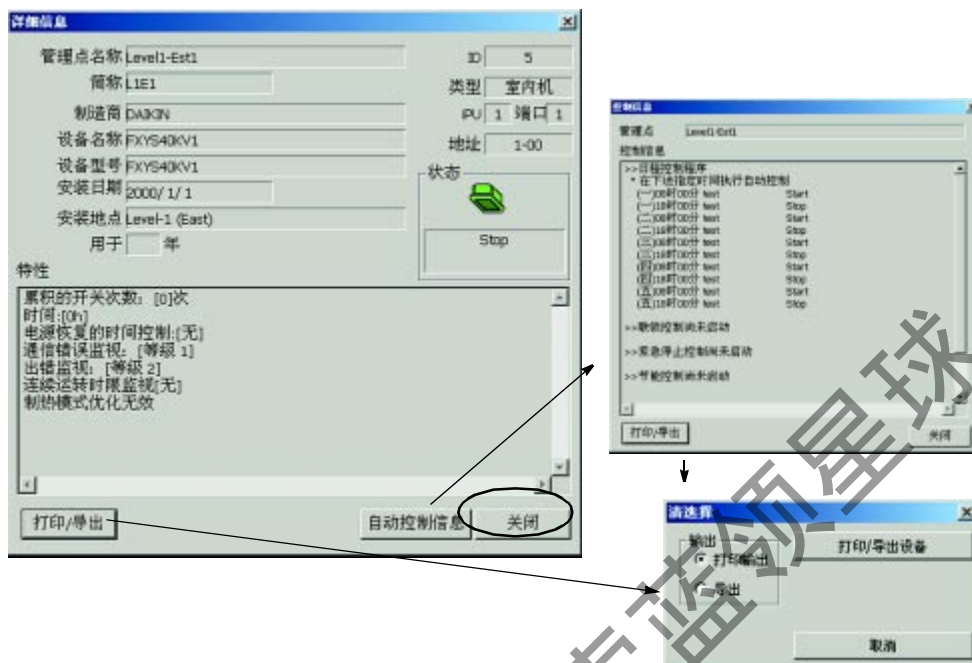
详细信息

管理点名称 Level1-Est1
简称 L1E1
制造商 DAIKIN
设备名称 FXYS40KV1
设备型号 FXYS40KV1
安装日期 2000/ 1/ 1
安装地点 Level-1 (East)
用于 年

ID 5
类型 室内机
IPU 1 端口 1
地址 1-00

状态
Stop

特性
累积的开关次数: [0]次
时间:[0h]
电源恢复的时间控制:[无]
通信错误监视: [等级 1]
出错监视: [等级 2]
连续运转时限监视[无]
制热模式优化无效

打印/导出
自动控制信息
关闭

控制信息
管理点 Level1-Est1
控制信息
>>日程控制程序
* 在下述指定时间执行自动控制
(一)08时00分 test Start
(一)18时00分 test Stop
(二)08时00分 test Start
(二)18时00分 test Stop
(三)08时00分 test Start
(三)18时00分 test Stop
(四)08时00分 test Start
(四)18时00分 test Stop
(五)08时00分 test Start
(五)18时00分 test Stop
>>联锁控制尚未启动
>>紧急停止控制尚未启动
>>节能控制尚未启动
打印/导出
关闭

请选择
输出
打印输出
导出
打印/导出设备
取消

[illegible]